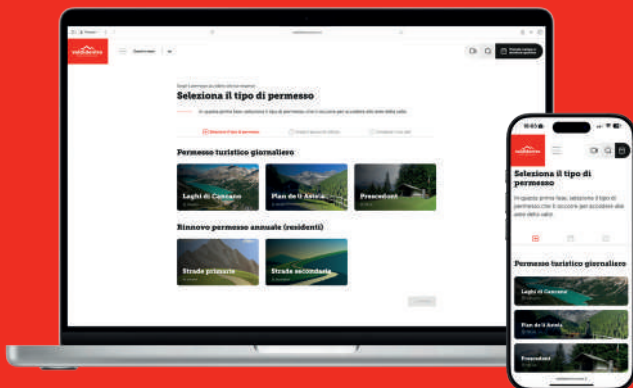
Seleziona il tipo di permesso

Permesso turistico giornaliero

Laghi di Cancano

Plan de l'Aset

Precedenti

Rinnovo permesso annuale (residenti)

Strade primarie

Strade secondarie

16:45

Seleziona il tipo di permesso

Permesso turistico giornaliero

Laghi di Cancano

Plan de l'Aset

Precedenti